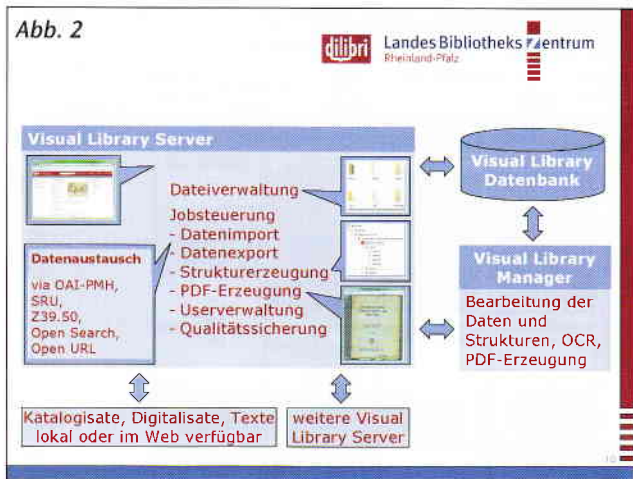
Abb. 2

dilibri Landes Bibliotheks Zentrum
Rheinland-Pfalz

Visual Library Server

Dateiverwaltung

Jobsteuerung
- Datenimport
- Datenexport
- Strukturerzeugung
- PDF-Erzeugung
- Userverwaltung
- Qualitätssicherung

Datenaustausch
via OAI-PMH,
SRU,
Z39.50,
Open Search,
Open URL

Visual Library Datenbank

Visual Library Manager
Bearbeitung der Daten und Strukturen, OCR, PDF-Erzeugung

Katalogisate, Digitalisate, Texte lokal oder im Web verfügbar

weitere Visual Library Server

10